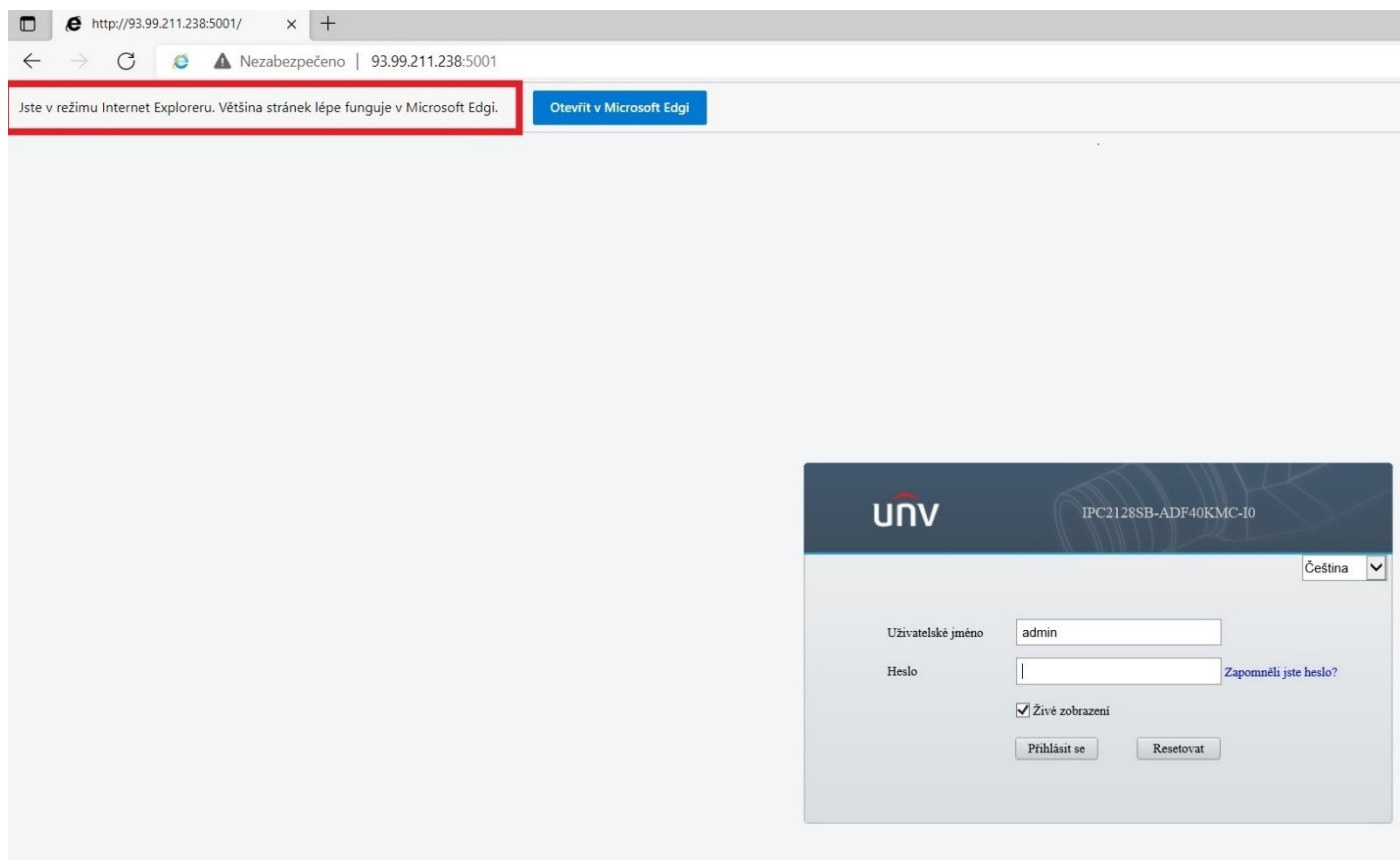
http://93.99.211.238:5001/ ×

Nezabezpečeno | 93.99.211.238:5001

Jste v režimu Internet Exploreru. Většina stránek lépe funguje v Microsoft Edgi.

Otevřít v Microsoft Edgi

UNV

IPC2128SB-ADF40KMC-I0

Čeština

Uživatelské jméno admin

Heslo

Zapomněli jste heslo?

Živé zobrazení

Přihlásit se

Resetovat